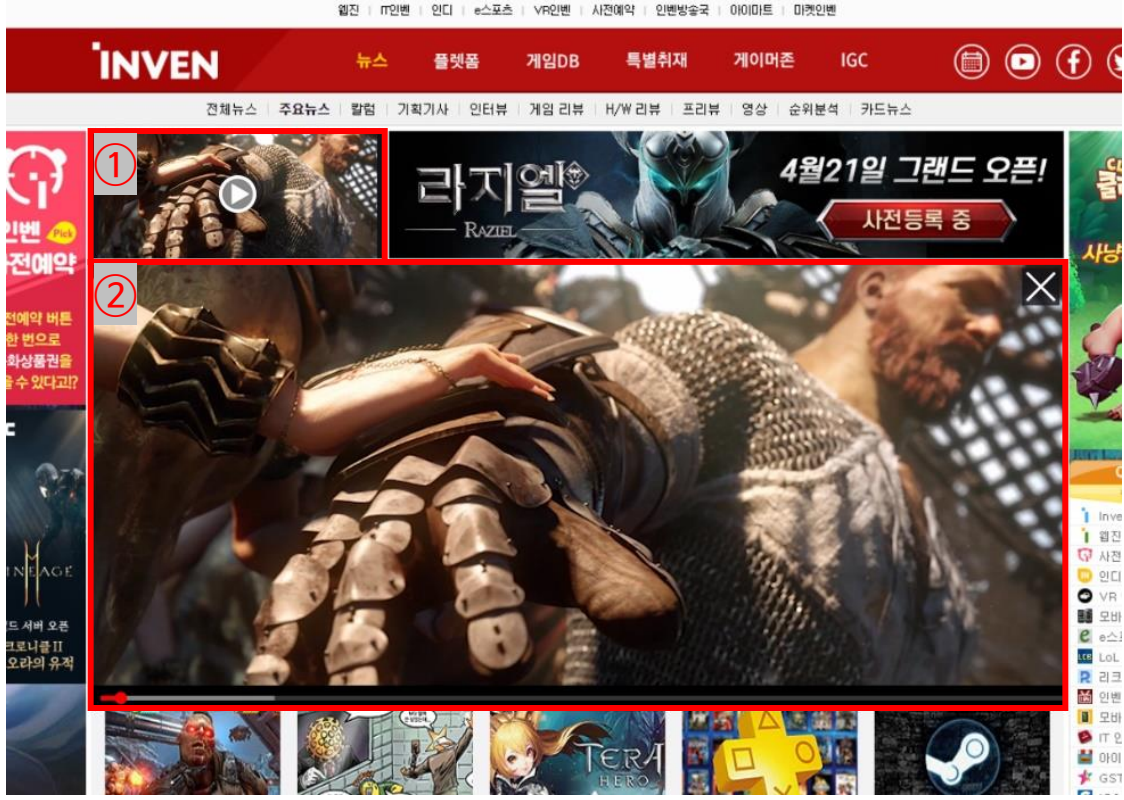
웹진 | IT인벤 | 인디 | e스포츠 | VR인벤 | 사전예약 | 인벤방송국 | 아이마트 | 마켓인벤

INVEN
뉴스 플랫폼 게임DB 특별취재 게이머존 IGC

전체뉴스 | 주요뉴스 | 칼럼 | 기획기사 | 인터뷰 | 게임 리뷰 | H/W 리뷰 | 프리뷰 | 영상 | 순위분석 | 카드뉴스

인벤 Pick
사전예약
사전예약 버튼
한 번으로
화상품권을
을 수 있다고!?

LINEAGE
드 서버 오픈
크로니클II
오라의 유적

①
라지엘 RAZIEL
4월21일 그랜드 오픈!
사전등록 중

②

TERA HERO

Inve
웹진
사전
인디
VR
모바
e스
LoL
리크
인벤
모바
IT 인
아이
GST